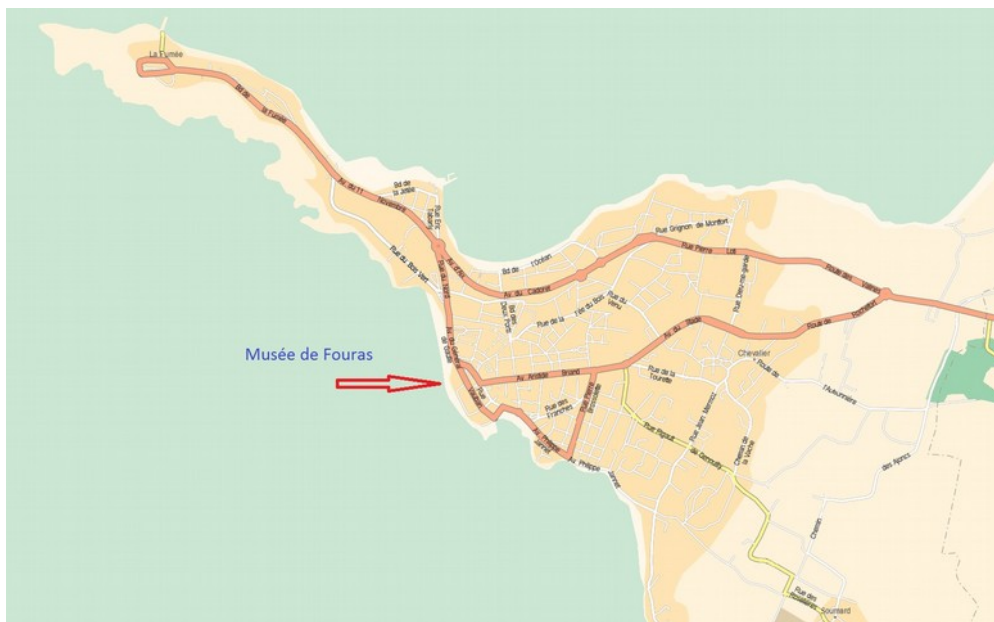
La Fumée

Bd de la Fumée

Av. du 11 Novembre

Bd de la Jetée

Rue Eric Tabarly

Rue du Bois Vert

Bd de l'Océan

Av. du Cadoret

Rue Grignon de Montfort

Rue Pierre Loti

Route des Vannes

Rue Deux-Pins

Rue de la Fée du Bois

Rue du Verdu

Av. du Général de Gaulle

Rue Deschamps-Jardin

Route de Rochefort

Musée de Fouras

Av. Aristide Briand

Chevalier

Route de

Rue de la Tourette

l'Aumônerie

Rue des Tranchées

Rue Jean Moreau

Av. Philippe Jarnac

Rue Pasteur

Chemin de la Vache

Rue des Ajoncs

Chemin

Rue des

Soumard